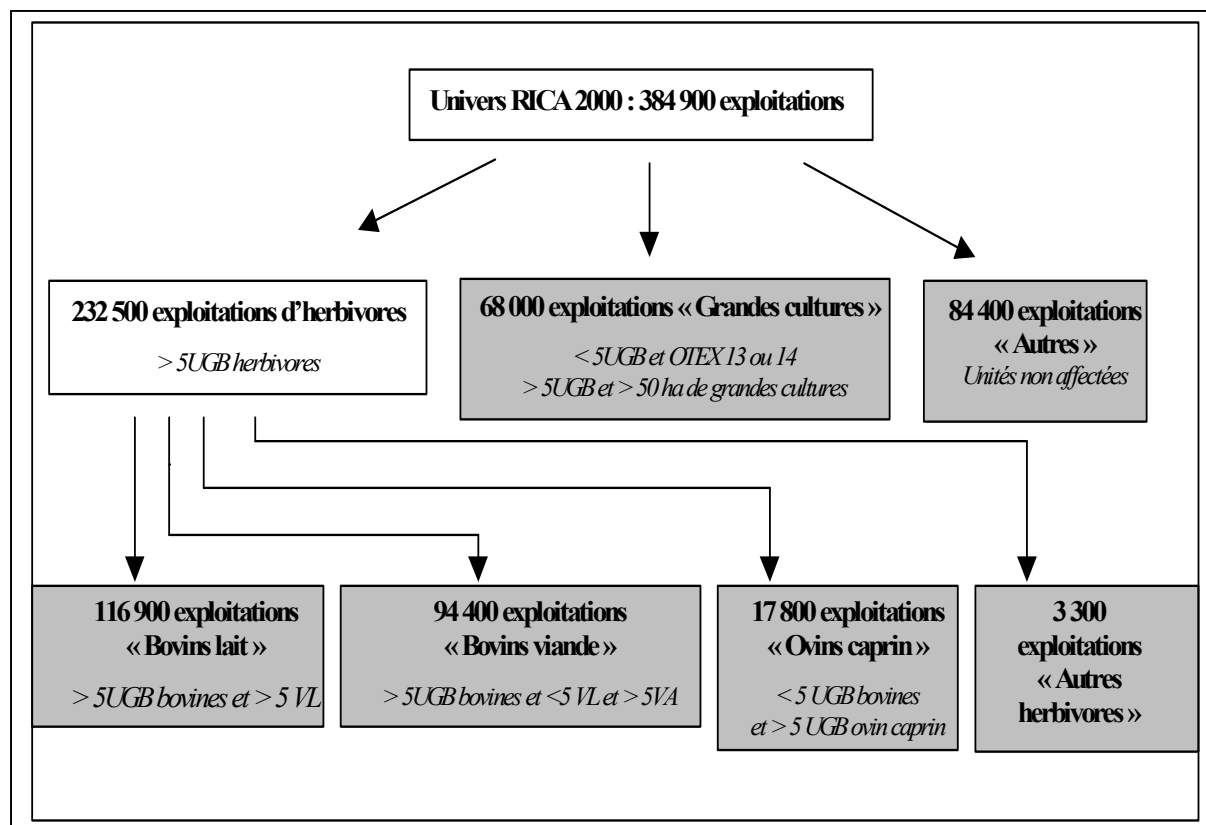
Univers RICA 2000 : 384 900 exploitations

232 500 exploitations d'herbivores

> 5UGB herbivores

68 000 exploitations « Grandes cultures »

< 5UGB et OTEX 13 ou 14
> 5UGB et > 50 ha de grandes cultures

84 400 exploitations « Autres »

Unités non affectées

116 900 exploitations « Bovins lait »

> 5UGB bovines et > 5 VL

94 400 exploitations « Bovins viande »

> 5UGB bovines et <5 VL et > 5VA

17 800 exploitations « Ovins caprin »

< 5 UGB bovines
et > 5 UGB ovin caprin

3 300 exploitations « Autres herbivores »